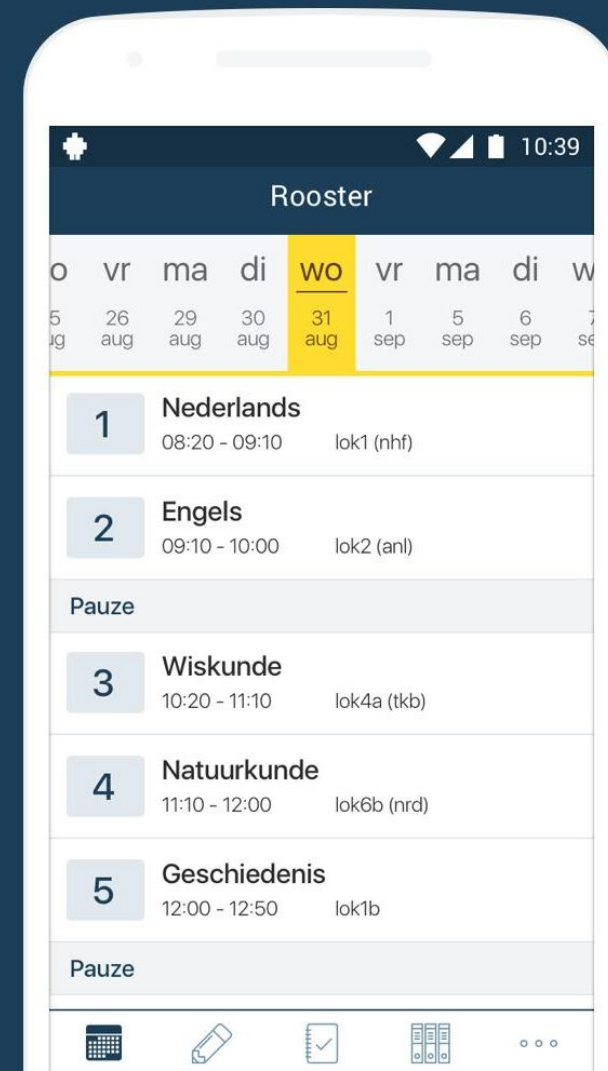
10:39

Rooster

o vr ma di wo vr ma di w
5 ıg 26 aug 29 aug 30 aug 31 aug 1 sep 5 sep 6 sep 7 se

1 Nederlands
08:20 - 09:10 lok1 (nhf)

2 Engels
09:10 - 10:00 lok2 (anl)

Pauze

3 Wiskunde
10:20 - 11:10 lok4a (tkb)

4 Natuurkunde
11:10 - 12:00 lok6b (nrd)

5 Geschiedenis
12:00 - 12:50 lok1b

Pauze

○○○